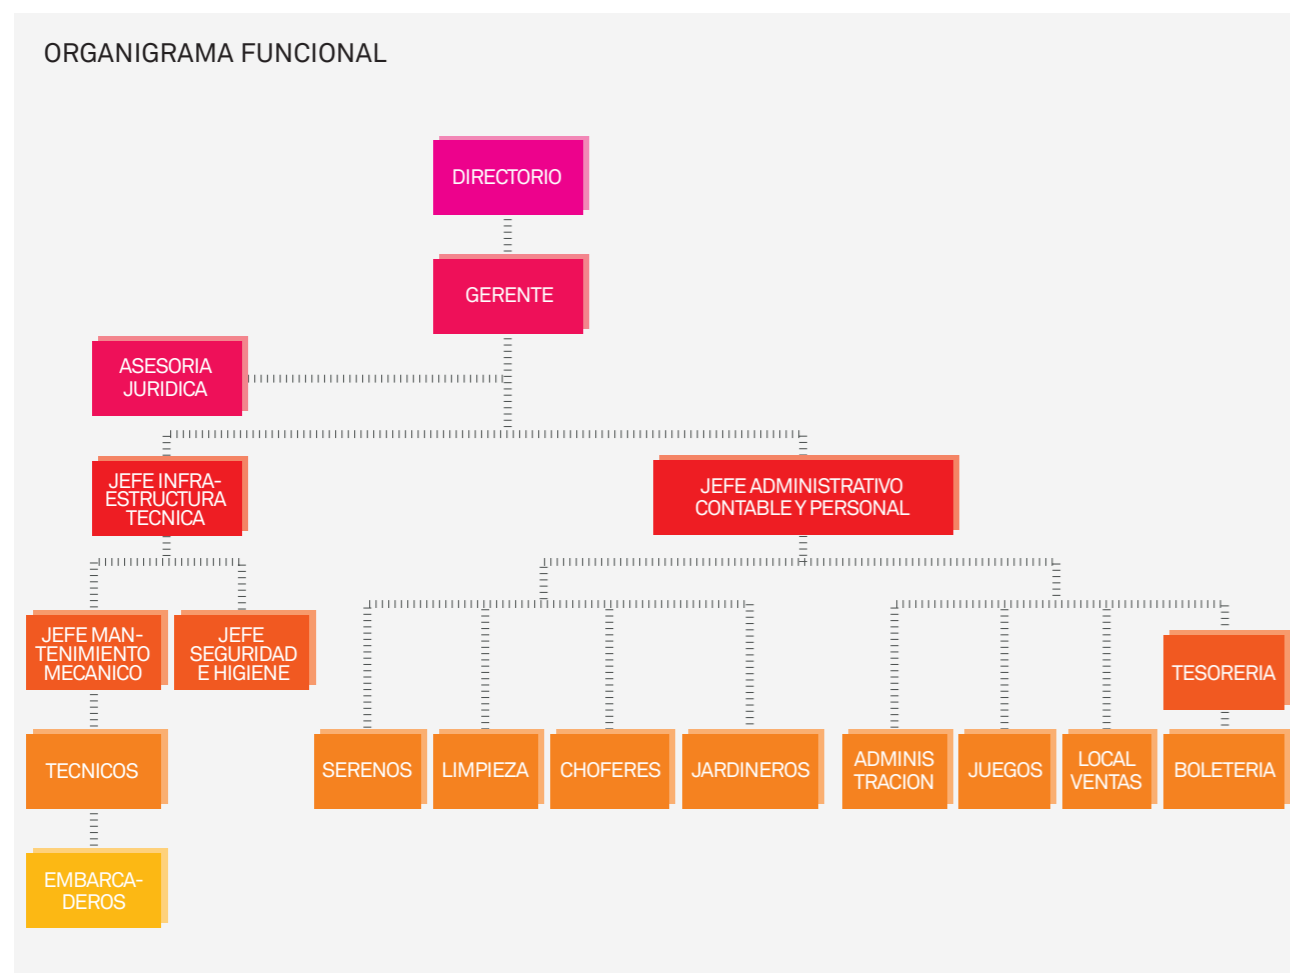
ORGANIGRAMA FUNCIONAL

DIRECTORIO

GERENTE

ASESORIA JURIDICA

JEFE INFRAESTRUCTURA TECNICA

JEFE ADMINISTRATIVO CONTABLE Y PERSONAL

JEFE MANTENIMIENTO MECANICO

JEFE SEGURIDAD E HIGIENE

TECNICOS

EMBARCADEROS

SERENOS

LIMPIEZA

CHOFERES

JARDINEROS

ADMINISTRACION

JUEGOS

LOCAL VENTAS

TESORERIA

BOLETERIA